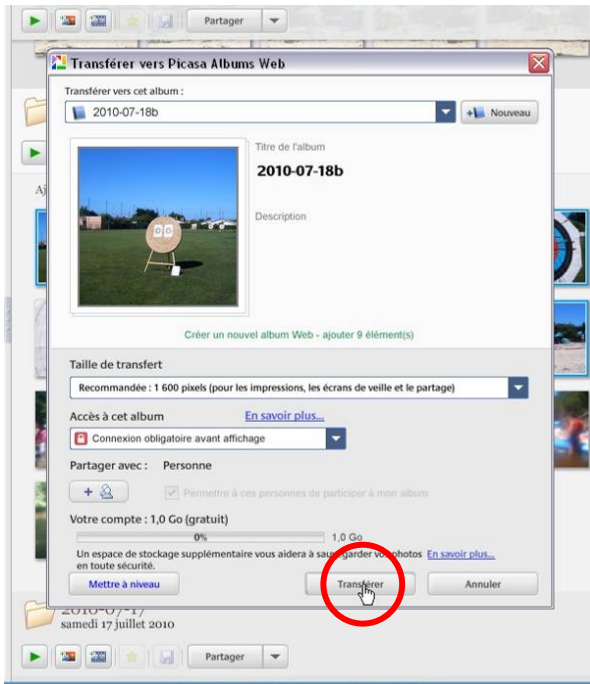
Partager

Transférer vers Picasa Albums Web

Transférer vers cet album :

2010-07-18b

Nouveau

Titre de l'album

2010-07-18b

Description

Créer un nouvel album Web - ajouter 9 élément(s)

Taille de transfert

Recommandée : 1 600 pixels (pour les impressions, les écrans de veille et le partage)

Accès à cet album

En savoir plus...

Connexion obligatoire avant affichage

Partager avec : Personne

Permettre à ces personnes de participer à mon album

Votre compte : 1,0 Go (gratuit)

0%

1,0 Go

Un espace de stockage supplémentaire vous aidera à sauvegarder vos photos En savoir plus... en toute sécurité.

Mettre à niveau

Transférer

Annuler

2010-07-17
samedi 17 juillet 2010

Partager